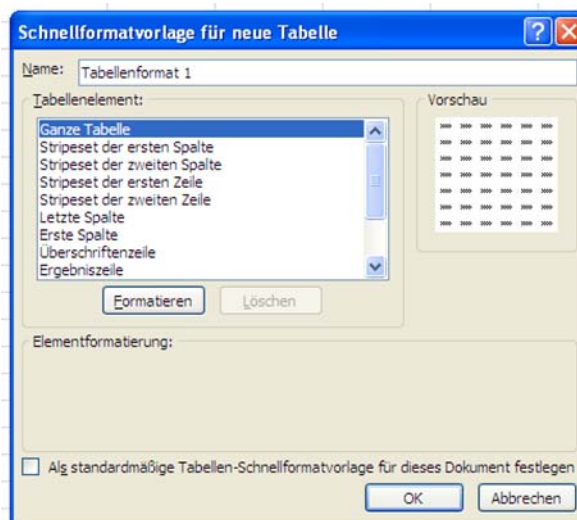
Schnellformatvorlage für neue Tabelle

Name: Tabellenformat 1

Tabellenelement:

Ganze Tabelle
Stripeset der ersten Spalte
Stripeset der zweiten Spalte
Stripeset der ersten Zeile
Stripeset der zweiten Zeile
Letzte Spalte
Erste Spalte
Überschriftenzeile
Ergebniszeile

Formatieren
Löschen

Vorschau

Elementformatierung:

Als standardmäßige Tabellen-Schnellformatvorlage für dieses Dokument festlegen

OK
Abbrechen